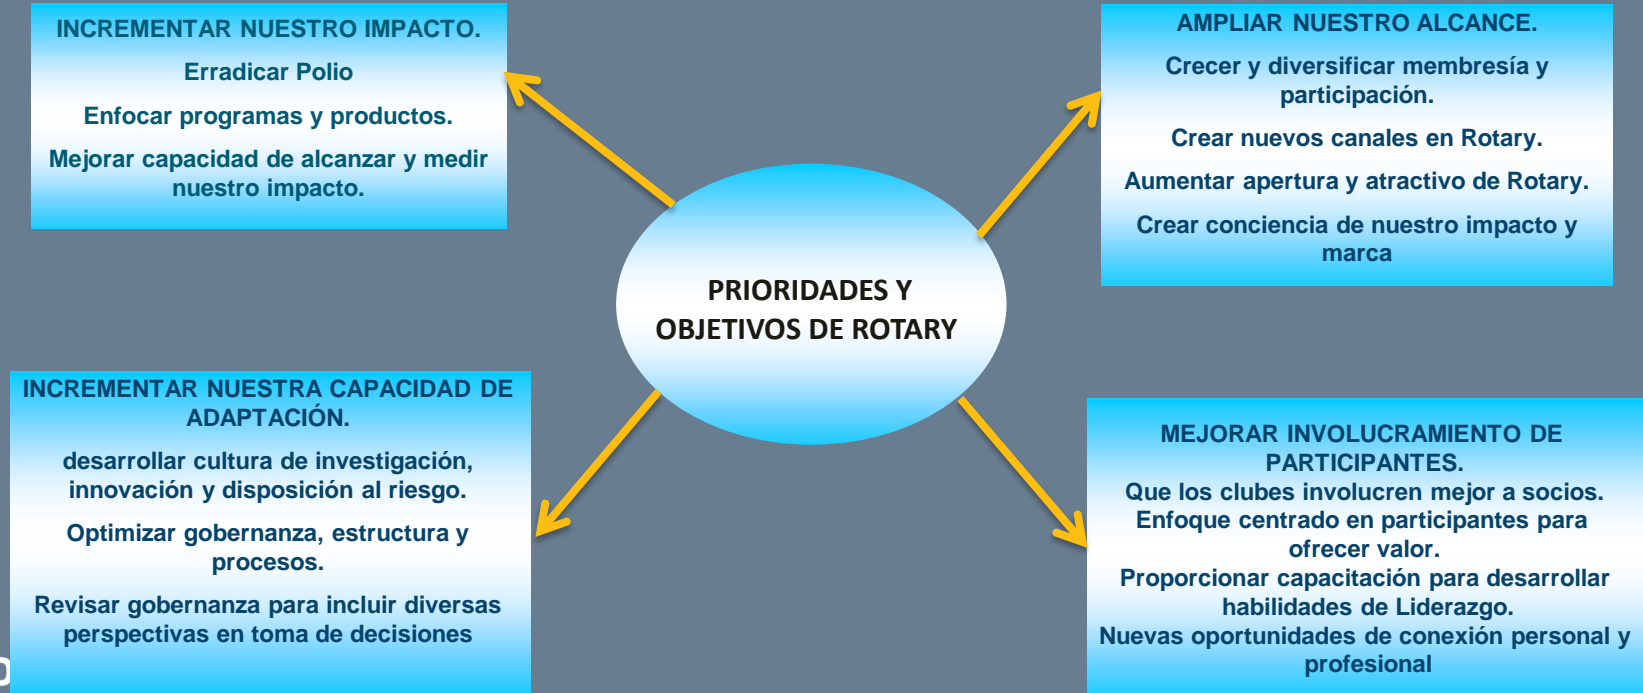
INCREMENTAR NUESTRO IMPACTO.

Erradicar Polio

Enfocar programas y productos.

Mejorar capacidad de alcanzar y medir nuestro impacto.

AMPLIAR NUESTRO ALCANCE.

Crecer y diversificar membresía y participación.

Crear nuevos canales en Rotary.

Aumentar apertura y atractivo de Rotary.

Crear conciencia de nuestro impacto y marca

PRIORIDADES Y OBJETIVOS DE ROTARY

INCREMENTAR NUESTRA CAPACIDAD DE ADAPTACIÓN.

desarrollar cultura de investigación, innovación y disposición al riesgo.

Optimizar gobernanza, estructura y procesos.

Revisar gobernanza para incluir diversas perspectivas en toma de decisiones

MEJORAR INVOLUCRAMIENTO DE PARTICIPANTES.
Que los clubes involucren mejor a socios.
Enfoque centrado en participantes para ofrecer valor.
Proporcionar capacitación para desarrollar habilidades de Liderazgo.
Nuevas oportunidades de conexión personal y profesional